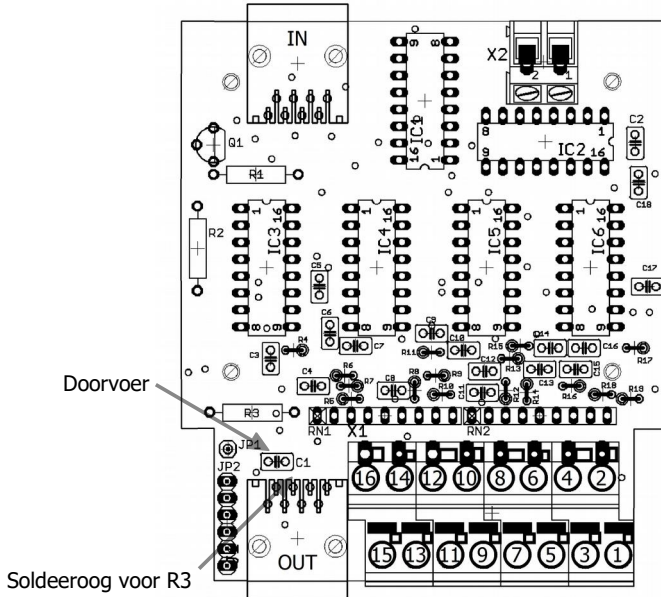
IN
X2
2 1
Q1
R1
IC1
8 9
16 1
IC2
8 1
9 16
C2
C18
R2
IC3
IC4
IC5
IC6
1 16
8 9
C5
C17
C6
C9
C7
C3
R4
R11
C10
Q14
R15
C16
R17
C12
C11
R13
C13
C4
R6
R7
C8
R9
R10
R12
R14
R16
R18
R19
R5
R8
Doorvoer
R3
RN1
RN2
X1
JP1
JP2
C1
16 14 12 10 8 6 4 2
15 13 11 9 7 5 3 1
OUT
Soldeeroog voor R3